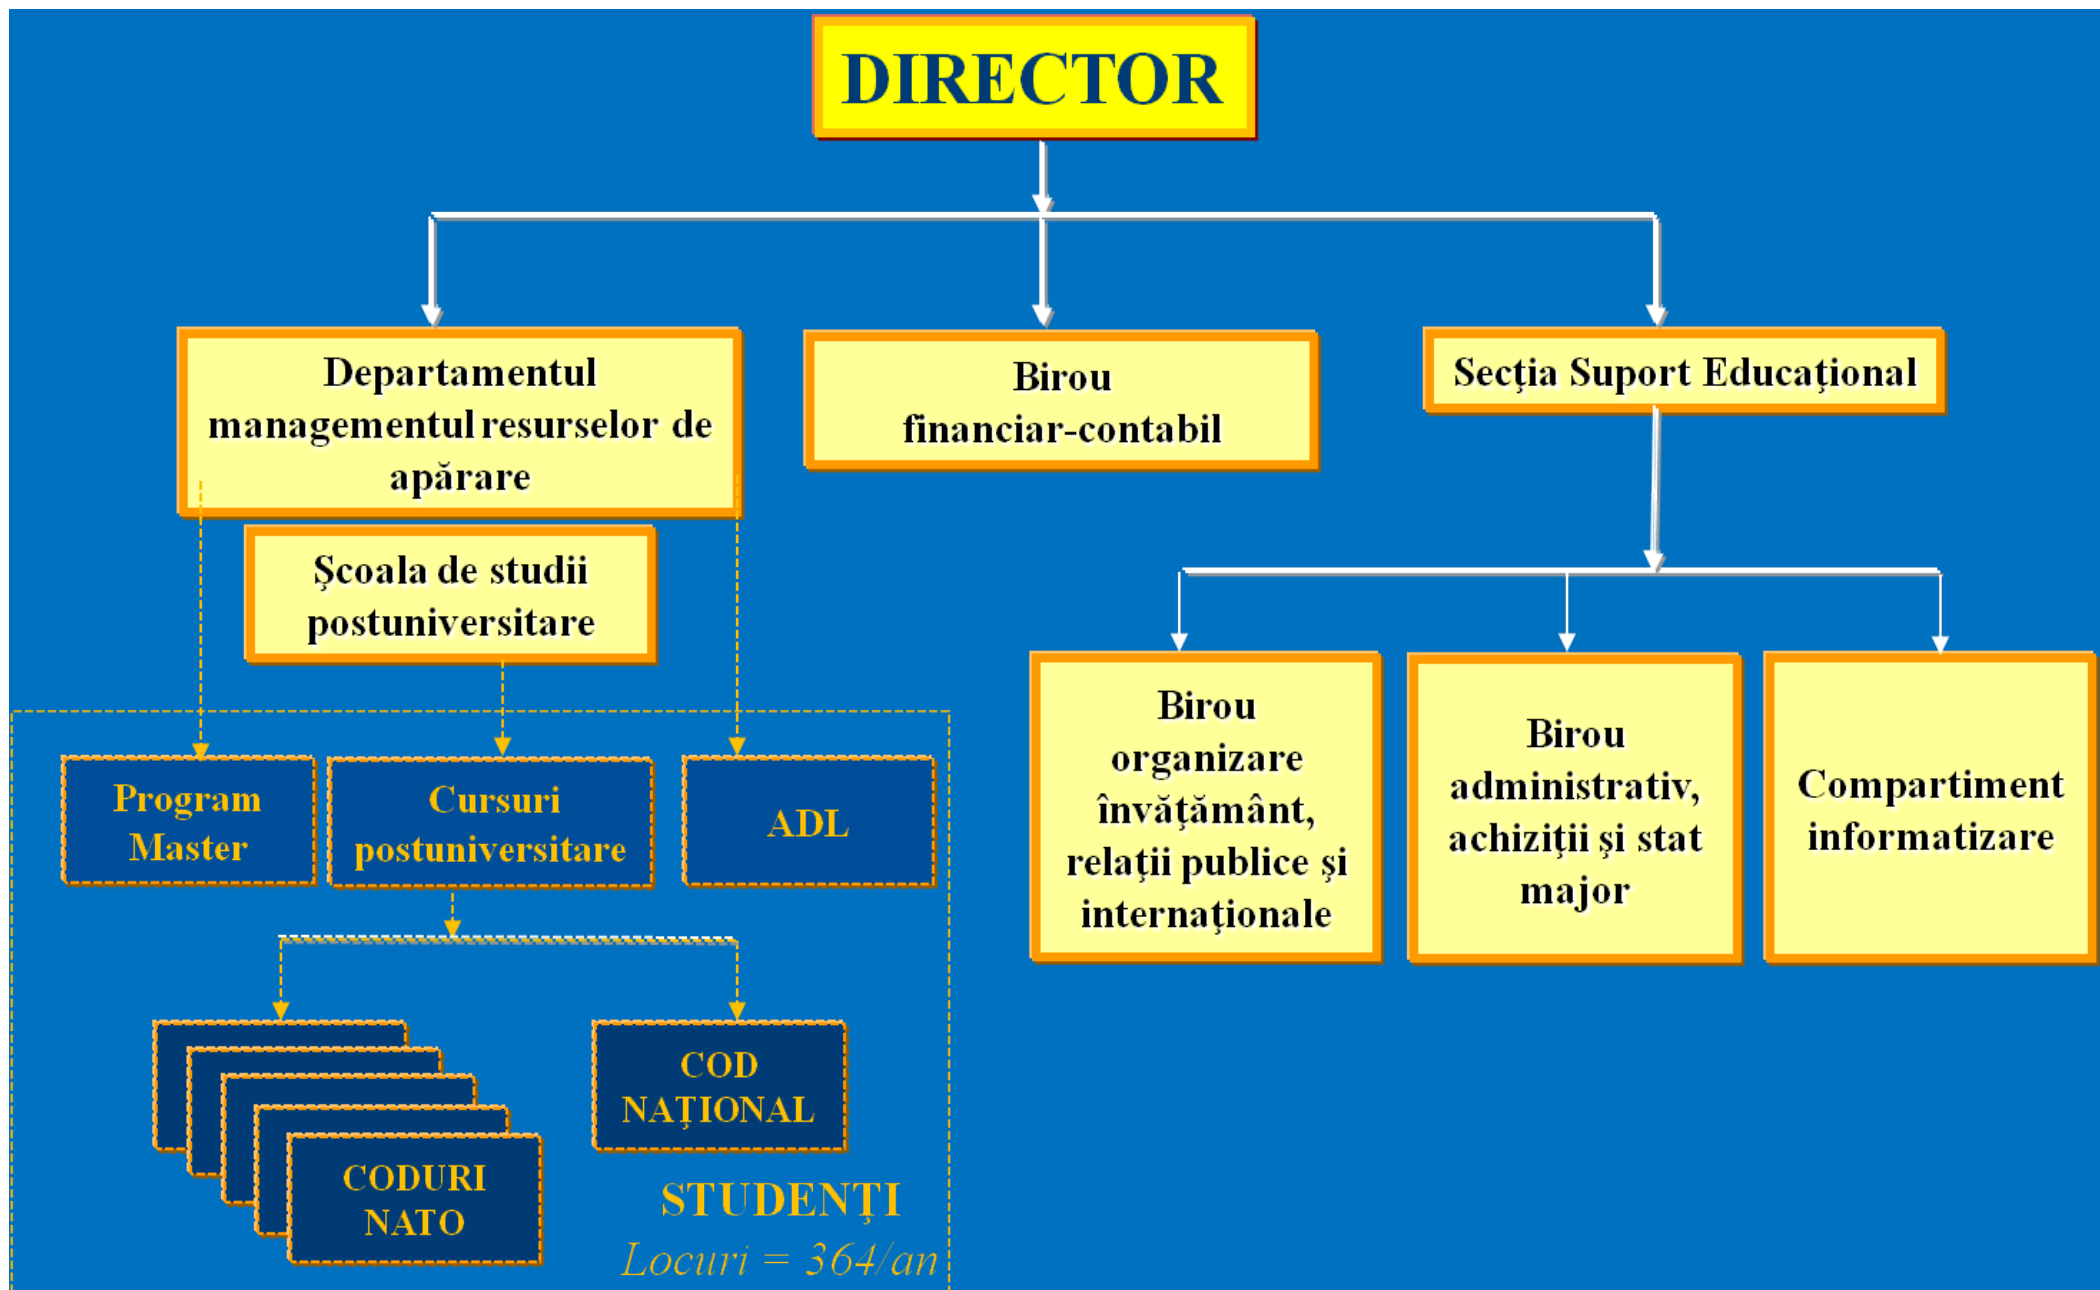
DIRECTOR

Departamentul managementul resurselor de apărare

Birou financiar-contabil

Secţia Suport Educaţional

Şcoala de studii postuniversitare

Program Master

Cursuri postuniversitare

ADL

Birou organizare învăţământ, relaţii publice şi internaţionale

Birou administrativ, achiziţii şi stat major

Compartiment informatizare

CODURI NATO

COD NAŢIONAL

STUDENŢI

Locuri = 364/an